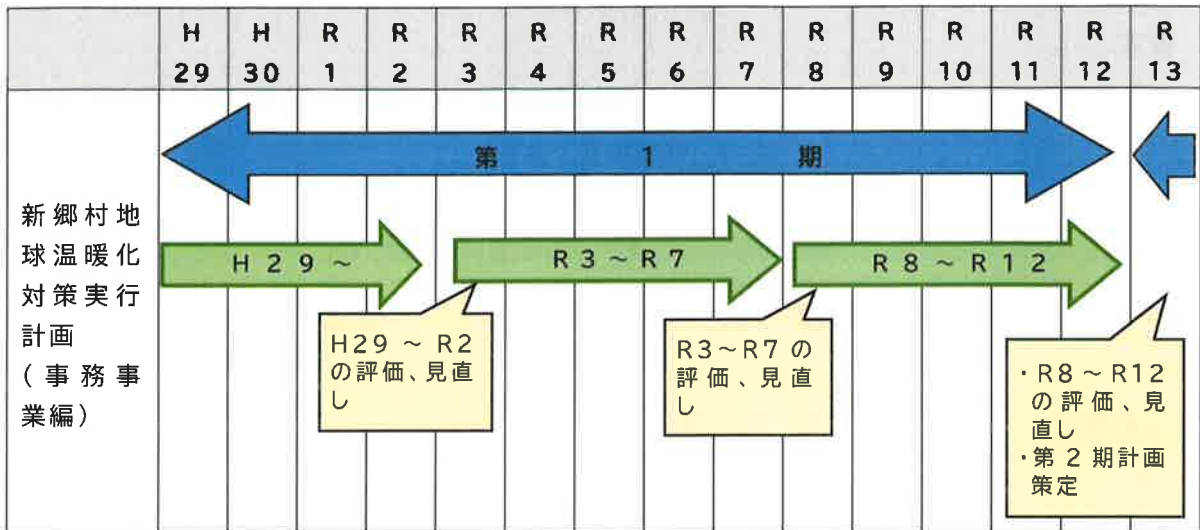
|  | H 29 | H 30 | R 1 | R 2 | R 3 | R 4 | R 5 | R 6 | R 7 | R 8 | R 9 | R 10 | R 11 | R 12 | R 13 |
|---|---|---|---|---|---|---|---|---|---|---|---|---|---|---|---|

第 1 期

新郷村地球温暖化対策実行計画（事務事業編）

H29～

R3～R7

R8～R12

H29～R2の評価、見直し

R3～R7の評価、見直し

・R8～R12の評価、見直し
・第2期計画策定